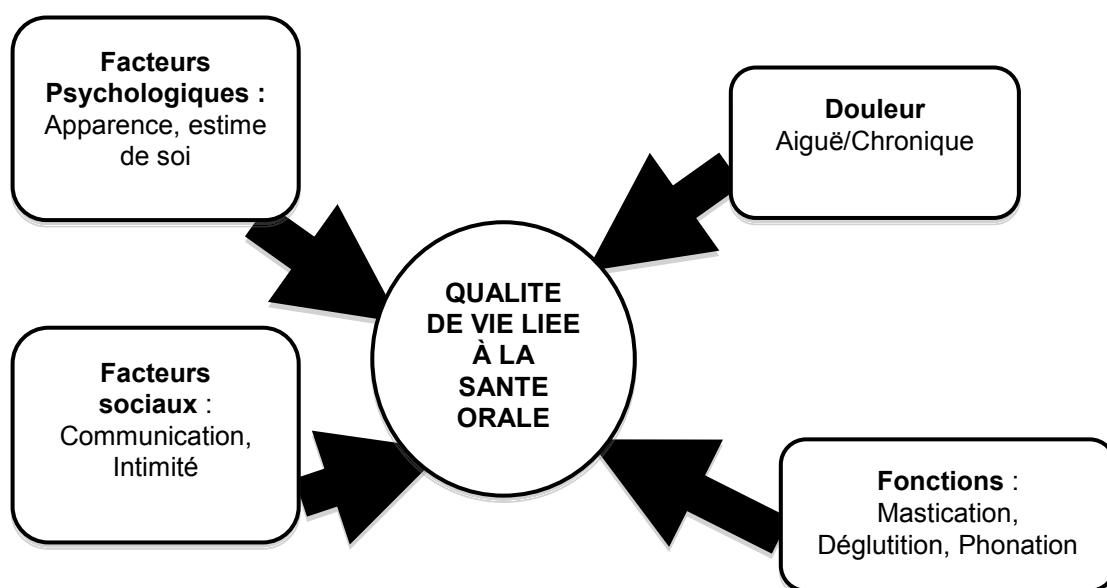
Facteurs Psychologiques : Apparence, estime de soi

Douleur
Aiguë/Chronique

QUALITE DE VIE LIEE À LA SANTE ORALE

Facteurs sociaux : Communication, Intimité

Fonctions : Mastication, Déglutition, Phonation